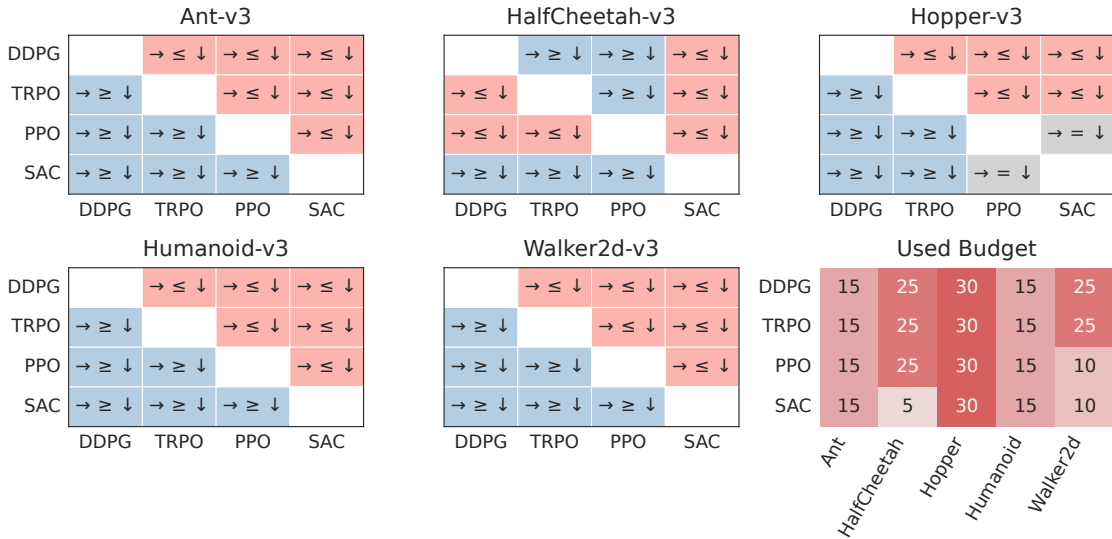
Ant-v3

| | DDPG | TRPO | PPO | SAC |
|---|---|---|---|---|
| DDPG | | → ≤ ↓ | → ≤ ↓ | → ≤ ↓ |
| TRPO | → ≥ ↓ | | → ≤ ↓ | → ≤ ↓ |
| PPO | → ≥ ↓ | → ≥ ↓ | | → ≤ ↓ |
| SAC | → ≥ ↓ | → ≥ ↓ | → ≥ ↓ | |

HalfCheetah-v3

| | DDPG | TRPO | PPO | SAC |
|---|---|---|---|---|
| DDPG | | → ≥ ↓ | → ≥ ↓ | → ≤ ↓ |
| TRPO | → ≤ ↓ | | → ≥ ↓ | → ≤ ↓ |
| PPO | → ≤ ↓ | → ≤ ↓ | | → ≤ ↓ |
| SAC | → ≥ ↓ | → ≥ ↓ | → ≥ ↓ | |

Hopper-v3

| | DDPG | TRPO | PPO | SAC |
|---|---|---|---|---|
| DDPG | | → ≤ ↓ | → ≤ ↓ | → ≤ ↓ |
| TRPO | → ≥ ↓ | | → ≤ ↓ | → ≤ ↓ |
| PPO | → ≥ ↓ | → ≥ ↓ | | → = ↓ |
| SAC | → ≥ ↓ | → ≥ ↓ | → = ↓ | |

Humanoid-v3

| | DDPG | TRPO | PPO | SAC |
|---|---|---|---|---|
| DDPG | | → ≤ ↓ | → ≤ ↓ | → ≤ ↓ |
| TRPO | → ≥ ↓ | | → ≤ ↓ | → ≤ ↓ |
| PPO | → ≥ ↓ | → ≥ ↓ | | → ≤ ↓ |
| SAC | → ≥ ↓ | → ≥ ↓ | → ≥ ↓ | |

Walker2d-v3

| | DDPG | TRPO | PPO | SAC |
|---|---|---|---|---|
| DDPG | | → ≤ ↓ | → ≤ ↓ | → ≤ ↓ |
| TRPO | → ≥ ↓ | | → ≤ ↓ | → ≤ ↓ |
| PPO | → ≥ ↓ | → ≥ ↓ | | → ≤ ↓ |
| SAC | → ≥ ↓ | → ≥ ↓ | → ≥ ↓ | |

Used Budget

| | Ant | HalfCheetah | Hopper | Humanoid | Walker2d |
|---|---|---|---|---|---|
| DDPG | 15 | 25 | 30 | 15 | 25 |
| TRPO | 15 | 25 | 30 | 15 | 25 |
| PPO | 15 | 25 | 30 | 15 | 10 |
| SAC | 15 | 5 | 30 | 15 | 10 |